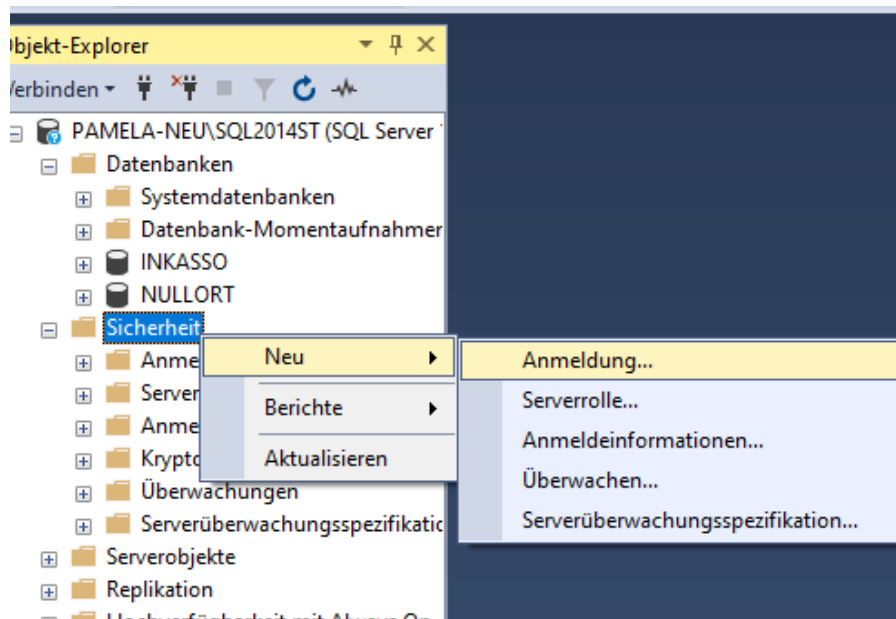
bjekt-Explorer
erbinden
PAMELA-NEU\SQL2014ST (SQL Server
Datenbanken
Systemdatenbanken
Datenbank-Momentaufnahmer
INKASSO
NULLORT
Sicherheit
Anme
Server
Anme
Krypto
Überwachungen
Serverüberwachungsspezifikati
Serverobjekte
Replikation
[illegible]

Neu
Berichte
Aktualisieren

Anmeldung...
Serverrolle...
Anmeldeinformationen...
Überwachen...
Serverüberwachungsspezifikation...